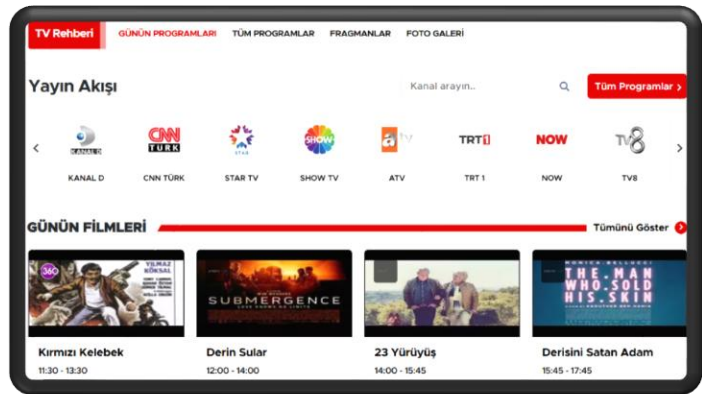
TV Rehberi GÜNÜN PROGRAMLARI TÜM PROGRAMLAR FRAGMANLAR FOTO GALERİ

Yayın Akışı

Kanal arayın..

Tüm Programlar >

KANAL D
CNN TÜRK
STAR
SHOW
atv
TRT 1
NOW
TV8

KANAL D
CNN TÜRK
STAR TV
SHOW TV
ATV
TRT 1
NOW
TV8

GÜNÜN FİLMLERİ

Tümünü Göster

360
YILMAZ KÖKSAL

SUBMERGENCE

THE MAN WHO SOLD HIS SKIN

Kırmızı Kelebek
11:30 - 13:30

Derin Sular
12:00 - 14:00

23 Yürüyüş
14:00 - 15:45

Derisini Satan Adam
15:45 - 17:45